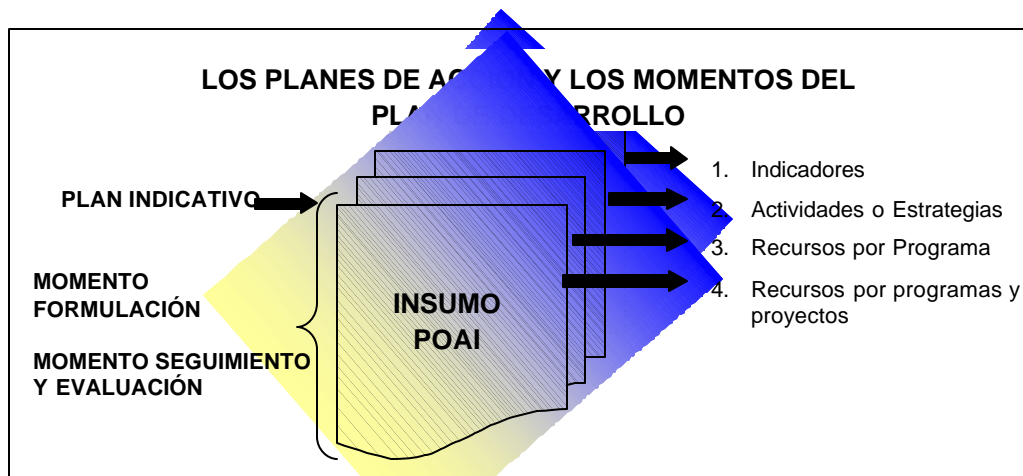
LOS PLANES DE AC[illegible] Y LOS MOMENTOS DEL PLA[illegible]RROLLO

PLAN INDICATIVO

MOMENTO FORMULACIÓN

MOMENTO SEGUIMIENTO Y EVALUACIÓN

INSUMO POAI

1. Indicadores
2. Actividades o Estrategias
3. Recursos por Programa
4. Recursos por programas y proyectos